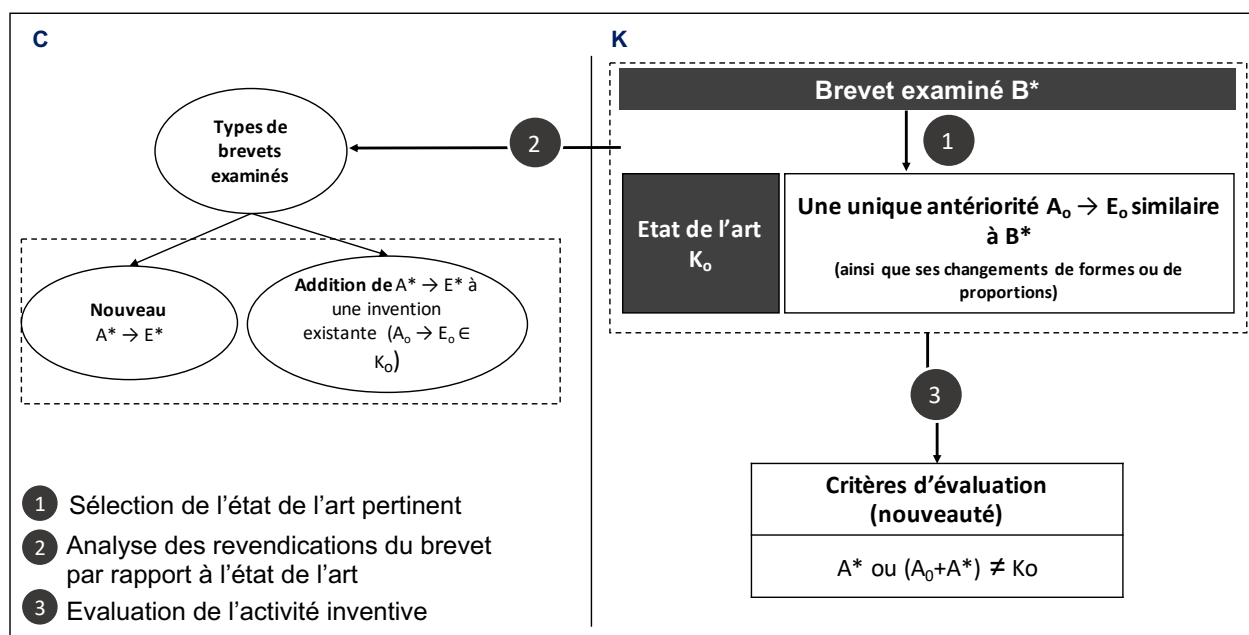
C

Types de brevets examinés

2

Nouveau
$A^* \rightarrow E^*$

Addition de $A^* \rightarrow E^*$ à une invention existante ($A_o \rightarrow E_o \in K_O$)

1 Sélection de l'état de l'art pertinent

2 Analyse des revendications du brevet par rapport à l'état de l'art

3 Evaluation de l'activité inventive

K

Brevet examiné B*

1

Etat de l'art $K_o$

Une unique antériorité $A_o \rightarrow E_o$ similaire à B*
(ainsi que ses changements de formes ou de proportions)

3

Critères d'évaluation (nouveauté)

$A^*$ ou $(A_0+A^*) \neq Ko$